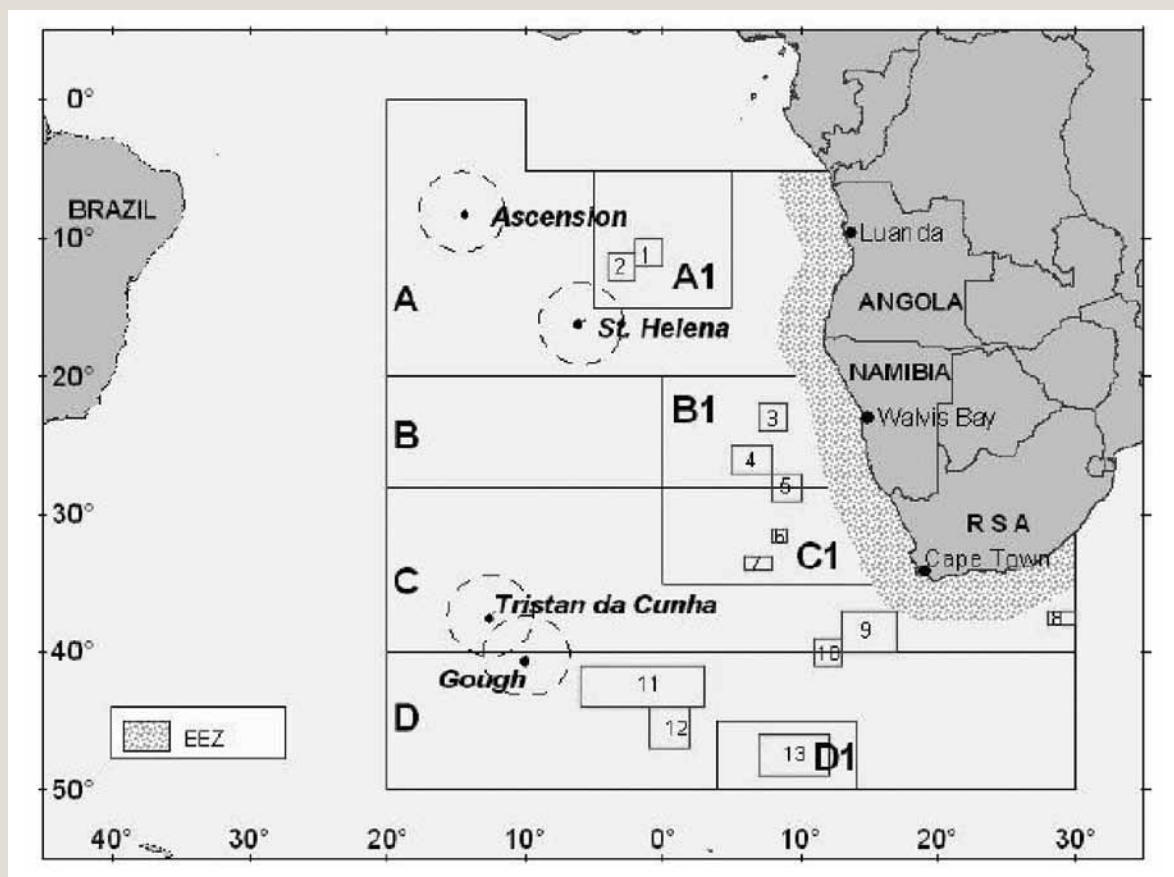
0°
10°
20°
30°
40°
50°

BRAZIL

Ascension
St. Helena
Tristan da Cunha
Gough

A
A1
B
B1
C
C1
D
D1

1
2
3
4
5
6
7
8
9
10
11
12
13

Luanda
ANGOLA
NAMIBIA
Walvis Bay
RSA
Cape Town

EEZ

40°
30°
20°
10°
0°
10°
20°
30°